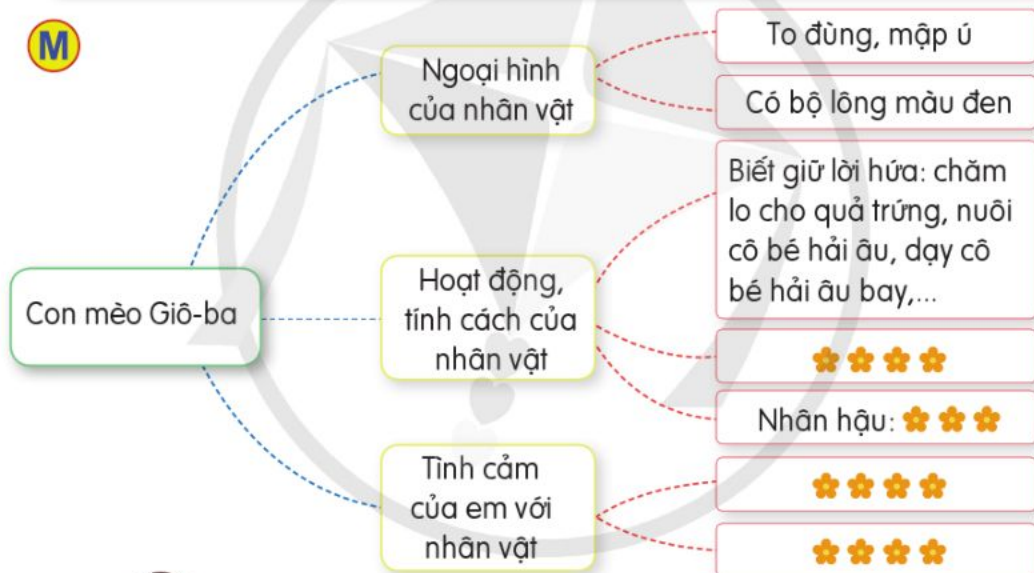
M

Con mèo Giô-ba

Ngoại hình của nhân vật

To đùng, mập ú

Có bộ lông màu đen

Hoạt động, tính cách của nhân vật

Biết giữ lời hứa: chăm lo cho quả trứng, nuôi cô bé hải âu, dạy cô bé hải âu bay,...

✿✿✿✿

Nhân hậu: ✿✿✿

Tình cảm của em với nhân vật

✿✿✿✿

✿✿✿✿